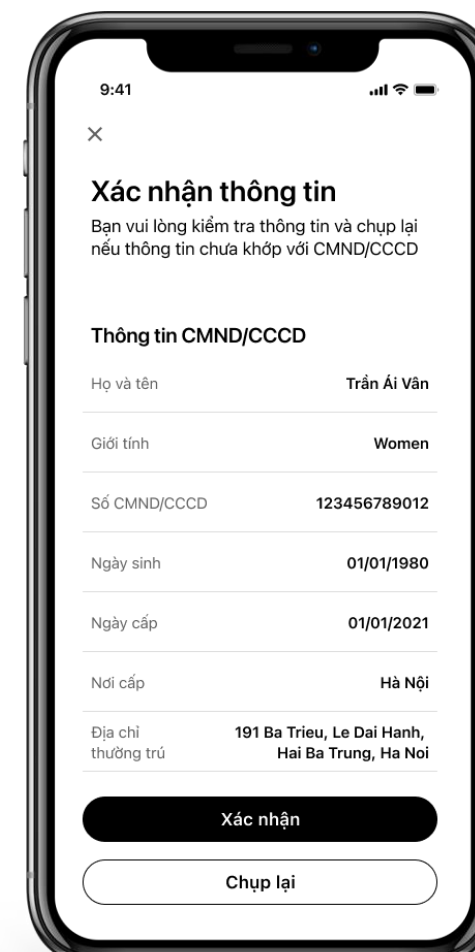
9:41

×

Xác nhận thông tin

Bạn vui lòng kiểm tra thông tin và chụp lại nếu thông tin chưa khớp với CMND/CCCD

Thông tin CMND/CCCD

| | |
|---|---|
| Họ và tên | Trần Ái Vân |
| Giới tính | Women |
| Số CMND/CCCD | 123456789012 |
| Ngày sinh | 01/01/1980 |
| Ngày cấp | 01/01/2021 |
| Nơi cấp | Hà Nội |
| Địa chỉ thường trú | 191 Ba Trieu, Le Dai Hanh, Hai Ba Trung, Ha Noi |

Xác nhận

Chụp lại